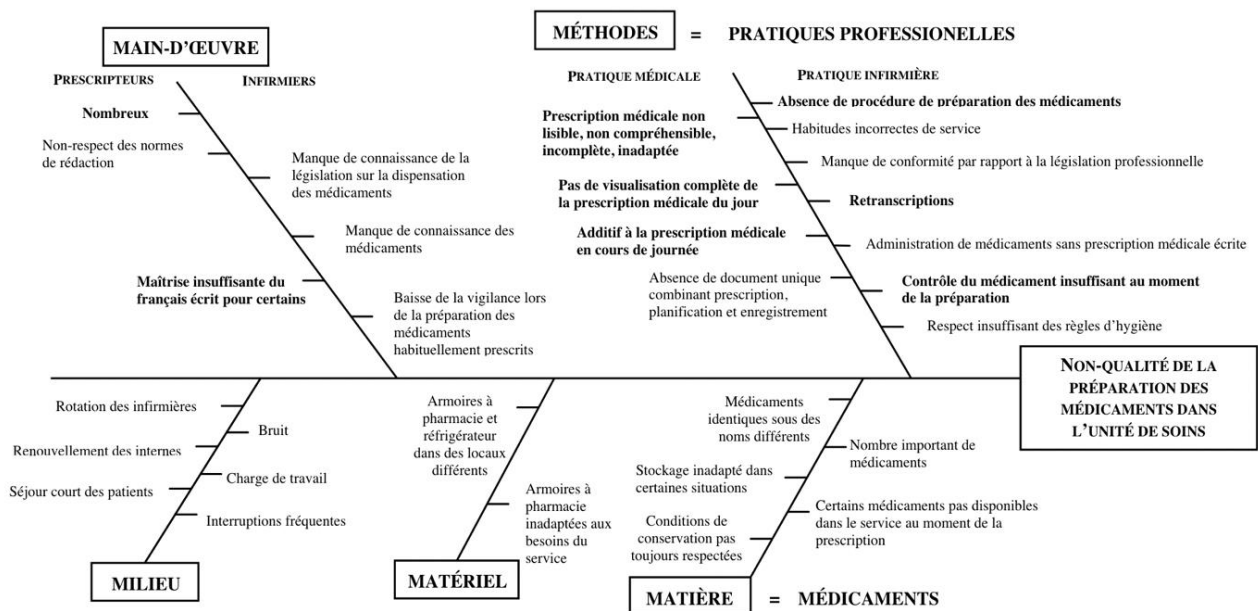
MAIN-D'ŒUVRE

PRESCRIPTEURS

INFIRMIERS

Nombreux

Non-respect des normes de rédaction

Manque de connaissance de la législation sur la dispensation des médicaments

Manque de connaissance des médicaments

Maîtrise insuffisante du français écrit pour certains

Baisse de la vigilance lors de la préparation des médicaments habituellement prescrits

MÉTHODES = PRATIQUES PROFESSIONELLES

PRATIQUE MÉDICALE

PRATIQUE INFIRMIÈRE

Prescription médicale non lisible, non compréhensible, incomplète, inadaptée

Pas de visualisation complète de la prescription médicale du jour

Additif à la prescription médicale en cours de journée

Absence de document unique combinant prescription, planification et enregistrement

Absence de procédure de préparation des médicaments

Habitudes incorrectes de service

Manque de conformité par rapport à la législation professionnelle

Retranscriptions

Administration de médicaments sans prescription médicale écrite

Contrôle du médicament insuffisant au moment de la préparation

Respect insuffisant des règles d'hygiène

NON-QUALITÉ DE LA PRÉPARATION DES MÉDICAMENTS DANS L'UNITÉ DE SOINS

Rotation des infirmières

Bruit

Renouvellement des internes

Charge de travail

Séjour court des patients

Interruptions fréquentes

MILIEU

Armoires à pharmacie et réfrigérateur dans des locaux différents

Armoires à pharmacie inadaptées aux besoins du service

MATÉRIEL

Médicaments identiques sous des noms différents

Nombre important de médicaments

Stockage inadapté dans certaines situations

Certains médicaments pas disponibles dans le service au moment de la prescription

Conditions de conservation pas toujours respectées

MATIÈRE = MÉDICAMENTS